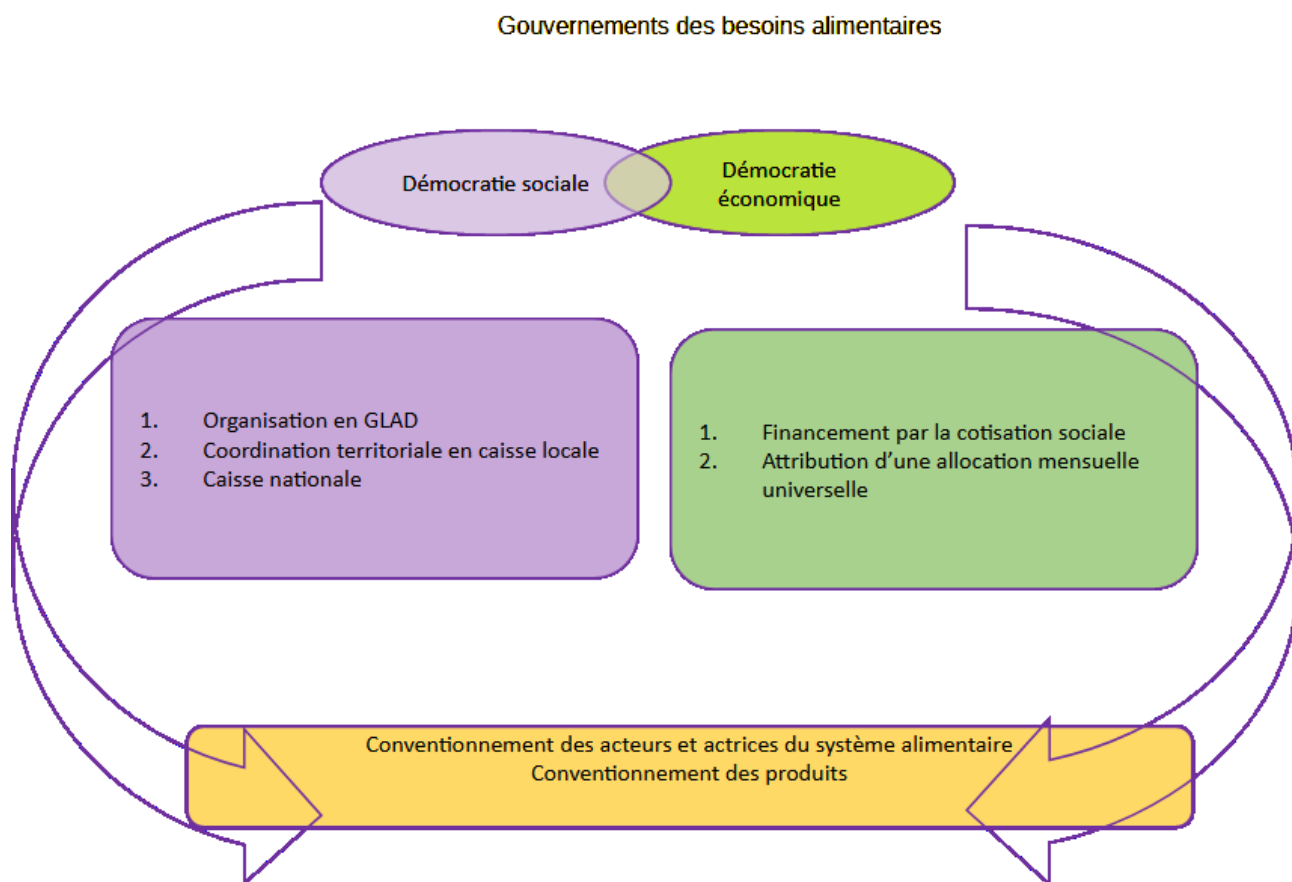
Gouvernements des besoins alimentaires

Démocratie sociale

Démocratie économique

1. Organisation en GLAD
2. Coordination territoriale en caisse locale
3. Caisse nationale

1. Financement par la cotisation sociale
2. Attribution d'une allocation mensuelle universelle

Conventionnement des acteurs et actrices du système alimentaire
Conventionnement des produits